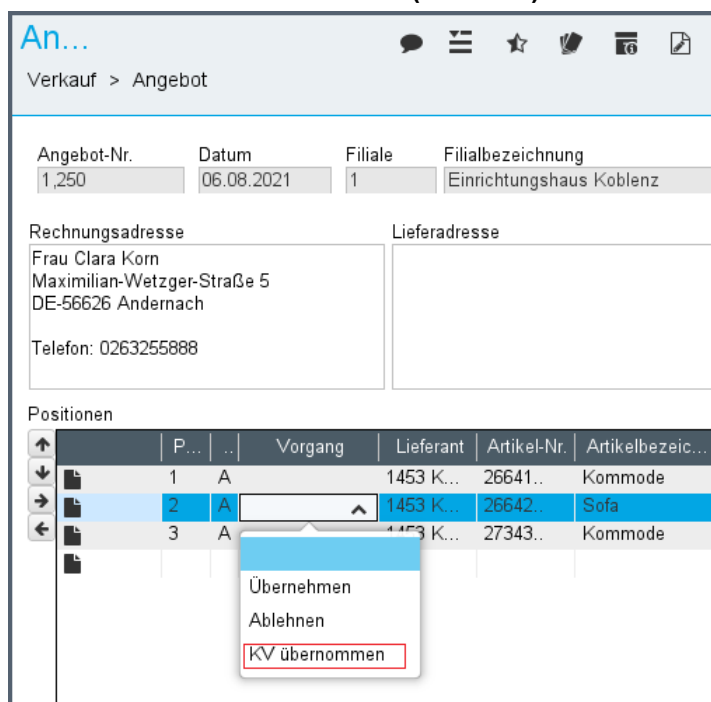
An...

Verkauf > Angebot

Angebot-Nr.
1,250

Datum
06.08.2021

Filiale
1

Filialbezeichnung
Einrichtungshaus Koblenz

Rechnungsadresse
Frau Clara Korn
Maximilian-Wetzger-Straße 5
DE-56626 Andernach

Telefon: 0263255888

Lieferadresse

Positionen

| | P... | .. | Vorgang | Lieferant | Artikel-Nr. | Artikelbezeic... |
|---|---|---|---|---|---|---|
| | 1 | A | | 1453 K... | 26641.. | Kommode |
| | 2 | A | | 1453 K... | 26642.. | Sofa |
| | 3 | A | | 1453 K... | 27343.. | Kommode |
| | | | | | | |

Übernehmen
Ablehnen
KV übernommen